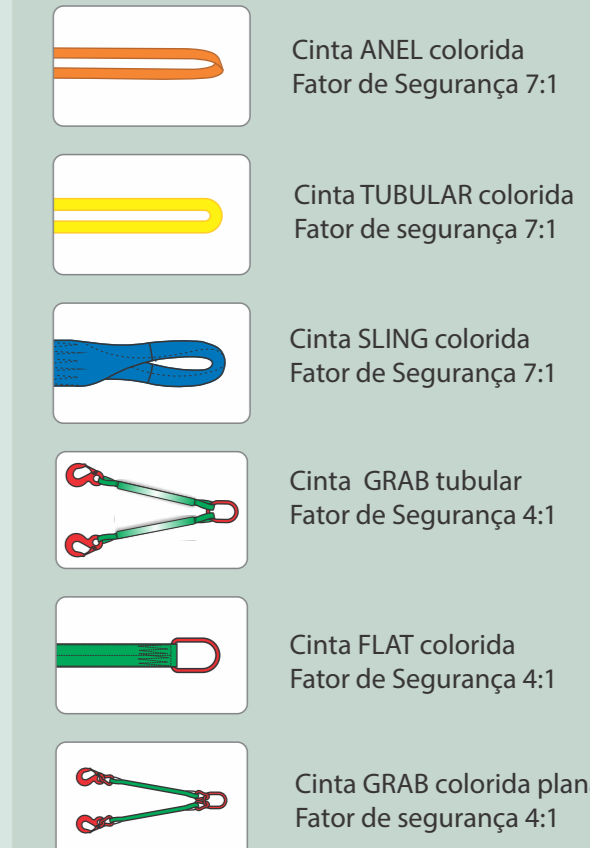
Cinta ANEL colorida
Fator de Segurança 7:1

Cinta TUBULAR colorida
Fator de segurança 7:1

Cinta SLING colorida
Fator de Segurança 7:1

Cinta GRAB tubular
Fator de Segurança 4:1

Cinta FLAT colorida
Fator de Segurança 4:1

Cinta GRAB colorida plan
Fator de segurança 4:1